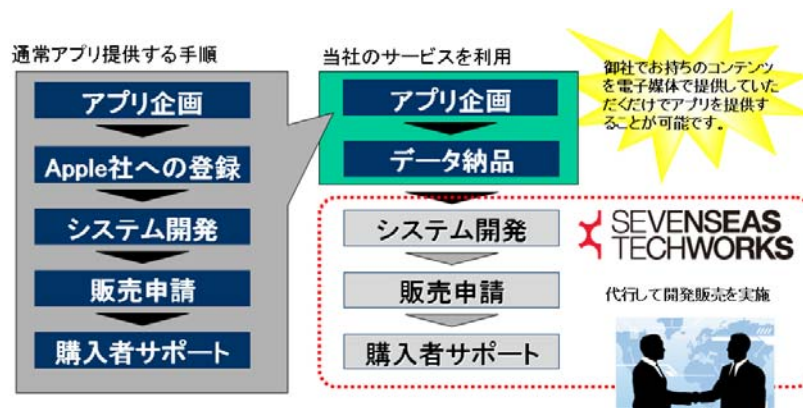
通常アプリ提供する手順

アプリ企画

Apple社への登録

システム開発

販売申請

購入者サポート

当社のサービスを利用

アプリ企画

データ納品

システム開発

販売申請

購入者サポート

御社でお持ちのコンテンツを電子媒体で提供していただくだけでアプリを提供することが可能です。

SEVENSEAS TECHWORKS

代行して開発販売を実施